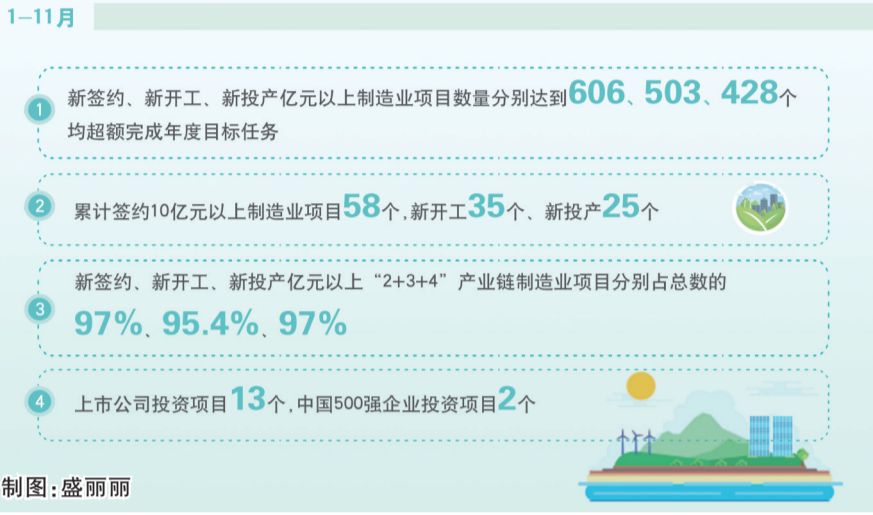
1—11月

1 新签约、新开工、新投产亿元以上制造业项目数量分别达到606、503、428个均超额完成年度目标任务

2 累计签约10亿元以上制造业项目58个，新开工35个、新投产25个

3 新签约、新开工、新投产亿元以上“2+3+4”产业链制造业项目分别占总数的97%、95.4%、97%

4 上市公司投资项目13个，中国500强企业投资项目2个

制图：盛丽丽